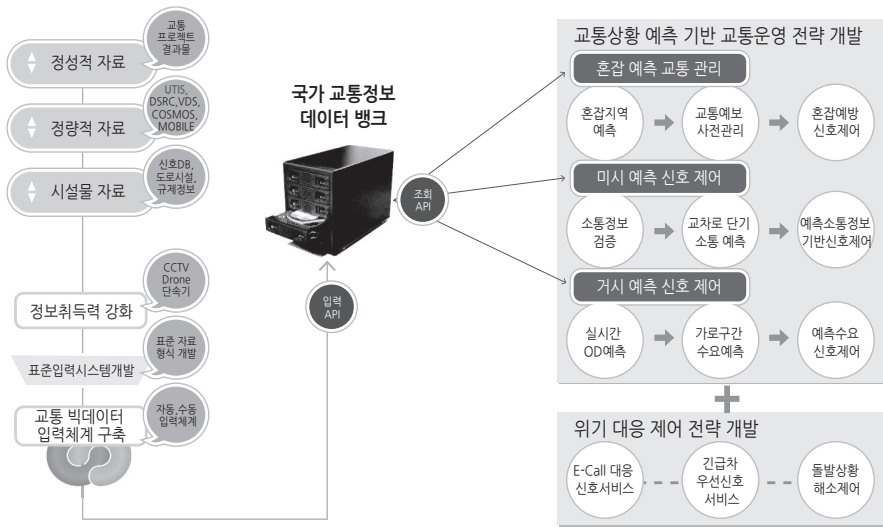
정성적 자료

교통 프로젝트 결과물

정량적 자료

UTIS, DSRC,VDS, COSMOS, MOBILE

시설물 자료

신호DB, 도로시설, 규제정보

CCTV Drone 단속기

정보취득력 강화

표준 자료 형식 개발

표준입력시스템개발

교통 빅데이터 입력체계 구축

자동,수동 입력체계

국가 교통정보 데이터 뱅크

입력 API

조회 API

교통상황 예측 기반 교통운영 전략 개발

혼잡 예측 교통 관리

혼잡지역 예측

교통예보 사전관리

혼잡예방 신호제어

미시 예측 신호 제어

소통정보 검증

교차로 단기 소통 예측

예측소통정보 기반신호제어

거시 예측 신호 제어

실시간 OD예측

가로구간 수요예측

예측수요 신호제어

위기 대응 제어 전략 개발

E-Call 대응 신호서비스

긴급차 우선신호 서비스

돌발상황 해소제어